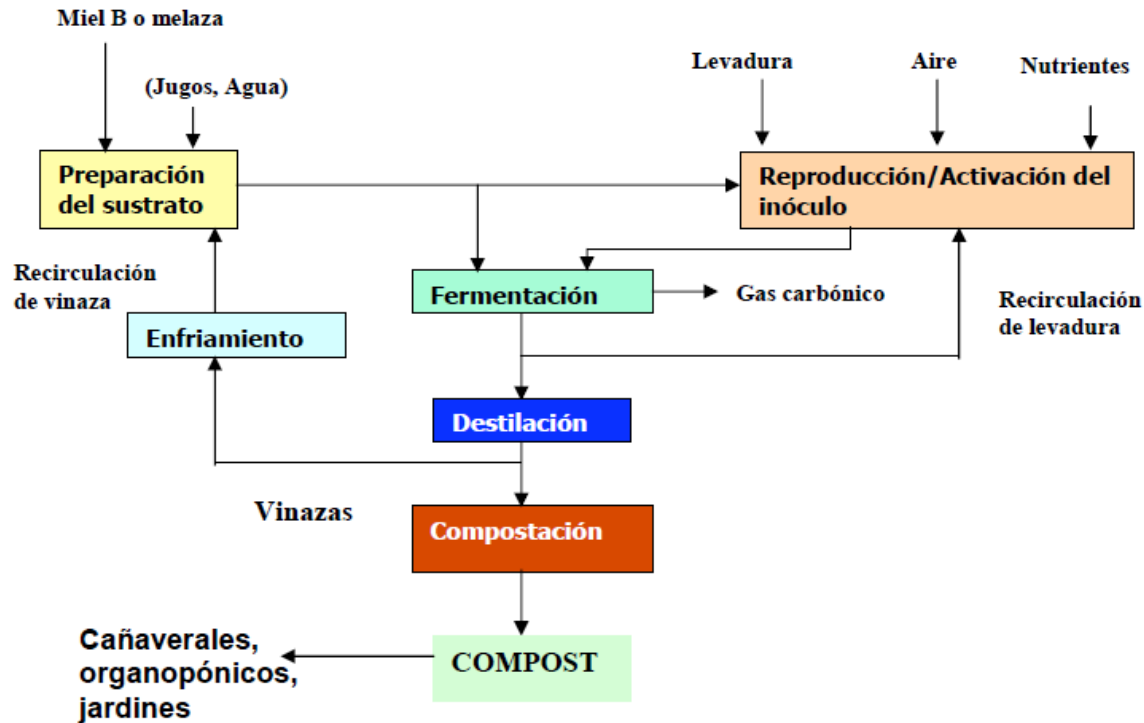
Miel B o melaza

(Jugos, Agua)

Levadura

Aire

Nutrientes

Preparación del sustrato

Reproducción/Activación del inóculo

Recirculación de vinaza

Fermentación

Gas carbónico

Recirculación de levadura

Enfriamiento

Destilación

Vinazas

Compostación

Cañaverales, organopónicos, jardines

COMPOST